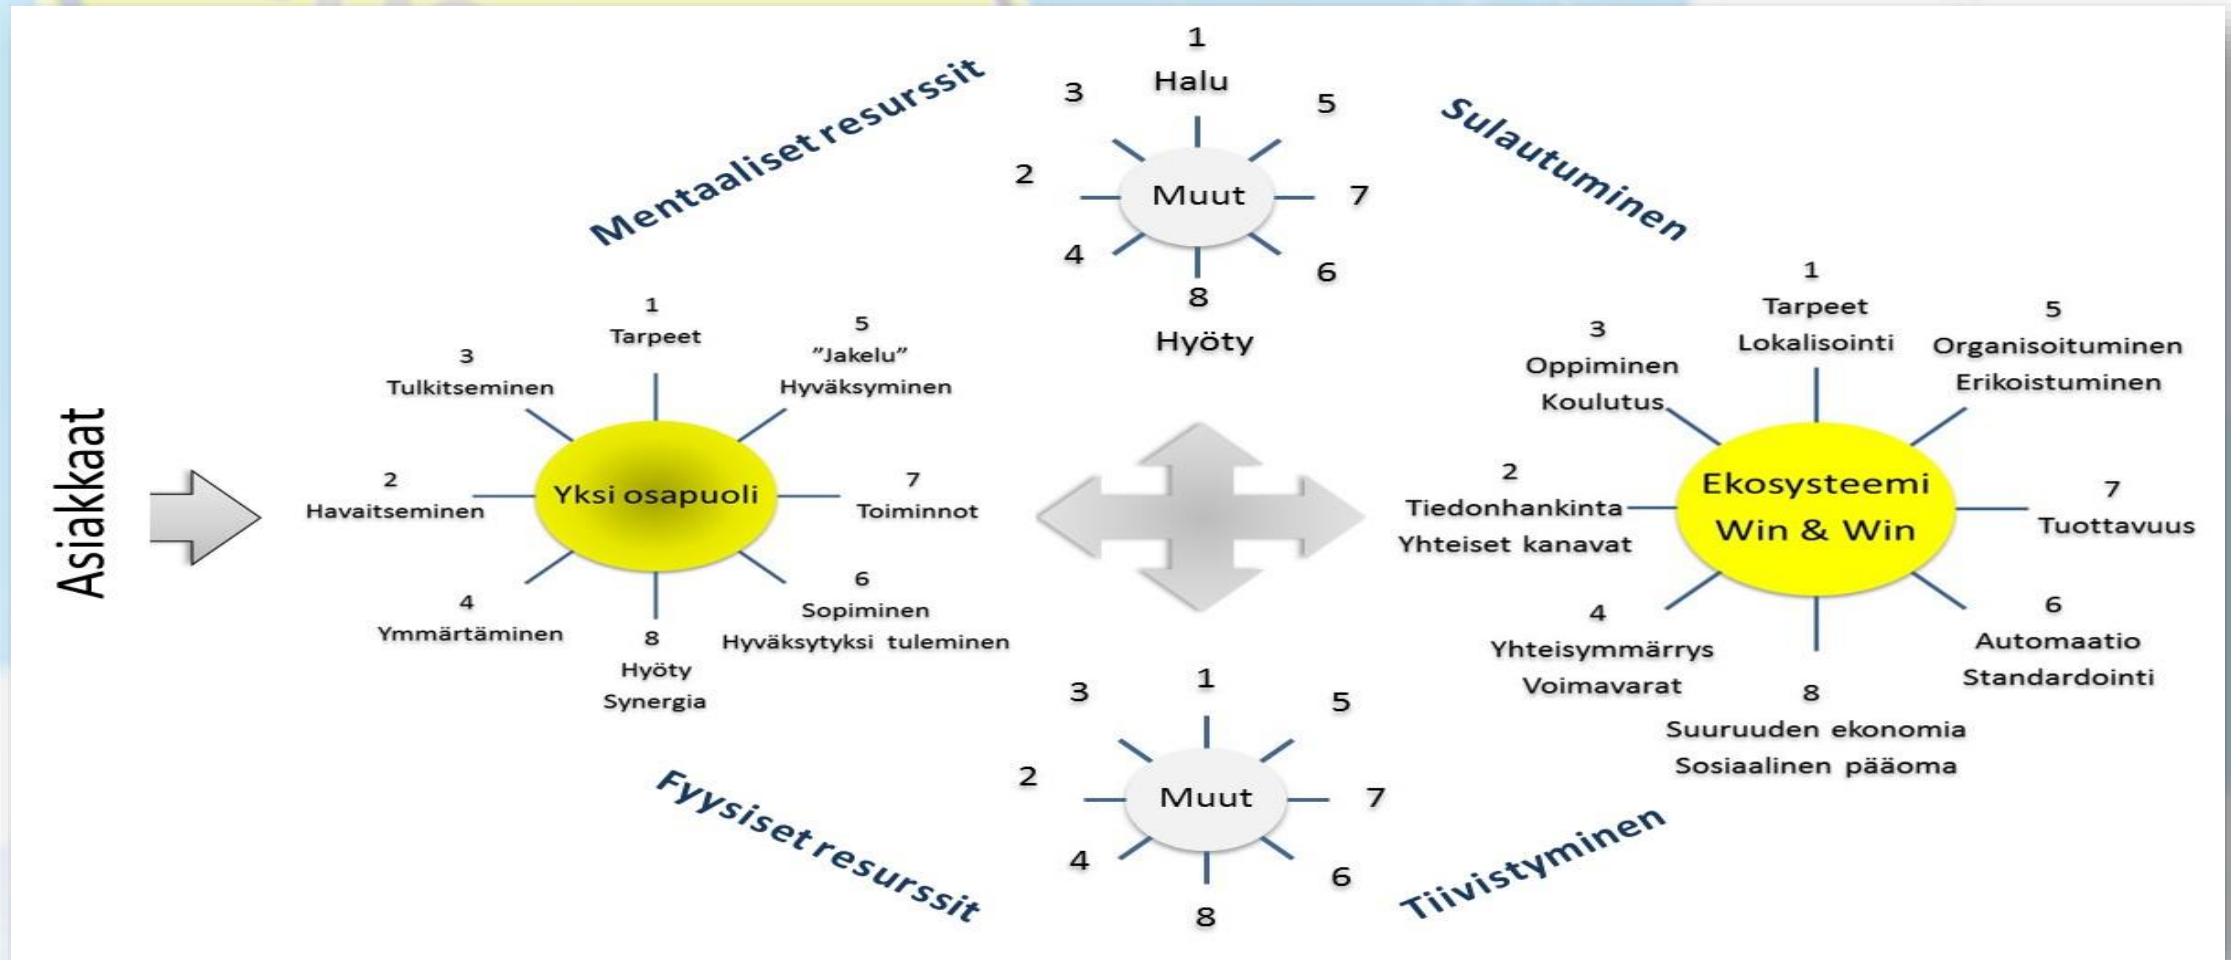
Asiakkaat

Mentaaliset resurssit

1
Halu
3
5
2
Muut
7
4
6
8
Hyöty

Sulautuminen

1
Tarpeet
3
Tulkitseminen
5
"Jakelu"
Hyväksyminen
2
Havaitseminen
Yksi osapuoli
7
Toiminnot
4
Ymmärtäminen
8
Hyöty
Synergia
6
Sopiminen
Hyväksytyksi tuleminen

1
Tarpeet
Lokalisointi
3
Oppiminen
Koulutus
5
Organisoituminen
Erikoistuminen
2
Tiedonhankinta
Yhteiset kanavat
Ekosysteemi
Win & Win
7
Tuottavuus
4
Yhteisymmärrys
Voimavarat
8
Suuruuden ekonomia
Sosiaalinen pääoma
6
Automaatio
Standardointi

3
1
5
2
Muut
7
4
6
8

Fyysiset resurssit

Tiivistyminen